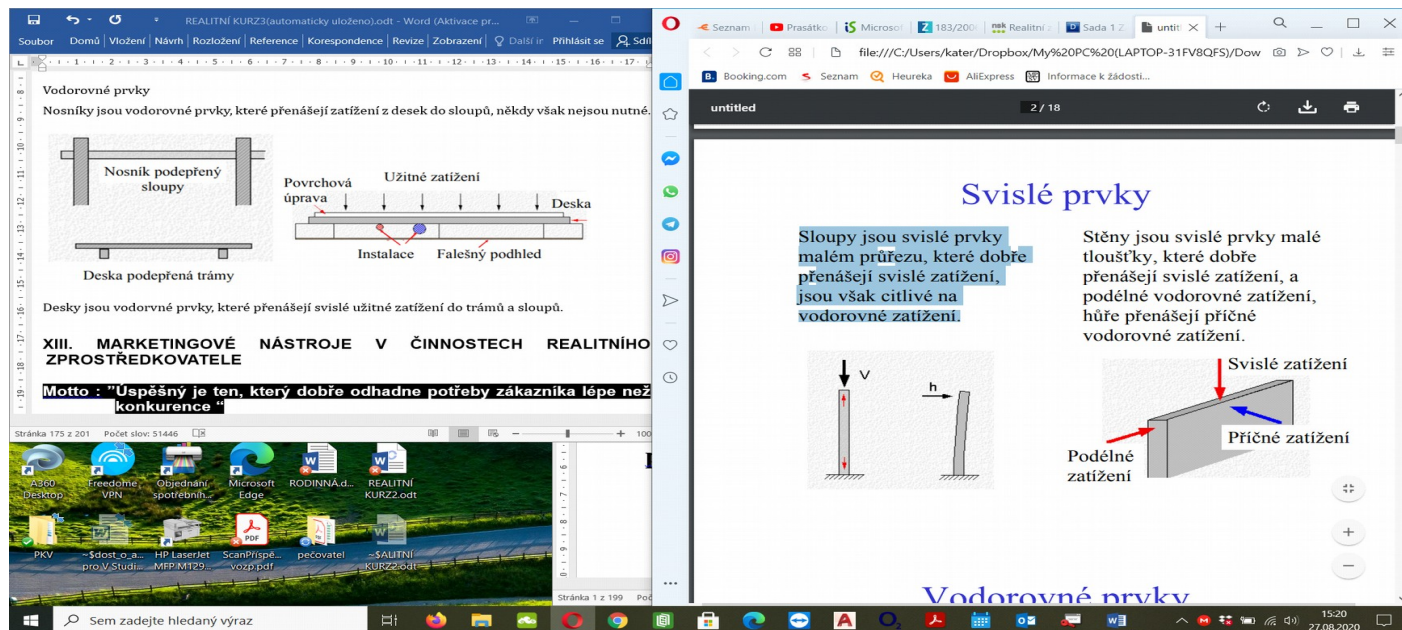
REALITNÍ KURZ3(automaticky uloženo).odt - Word (Aktivace pr...

Soubor Domů Vložení Návrh Rozložení Reference Korespondence Revize Zobrazení Další ir Přihlásit se Sdíl

Vodorovné prvky

Nosníky jsou vodorovné prvky, které přenášejí zatížení z desek do sloupů, někdy však nejsou nutné.

Nosník podepřený sloupy

Deska podepřená trámy

Povrchová úprava

Užitné zatížení

Deska

Instalace

Falešný podhled

Desky jsou vodorovné prvky, které přenášejí svislé užitné zatížení do trámů a sloupů.

XIII. MARKETINGOVÉ NÁSTROJE V ČINNOSTECH REALITNÍHO ZPROSTŘEDKOVATELE

Motto : "Úspěšný je ten, který dobře odhadne potřeby zákazníka lépe než konkurence "

Stránka 175 z 201 Počet slov: 51446

A360 Desktop
FreedomeVPN
Objednání spotřebních...
Microsoft Edge
RODINNÁ.d...
REALITNI KURZ2.odt
PKV
~$dost_o_a... pro V.Studi...
HP LaserJet MFP M129...
ScanPříspě... vozp.pdf
pečovatel
~$ALITNÍ KURZ2.odt

Stránka 1 z 199

Seznam | Prasátko | Microsof | 183/200 | Realitní | Sada 1 Z | untit

file:///C:/Users/kater/Dropbox/My%20PC%20(LAPTOP-31FV8QFS)/Dow

Booking.com Seznam Heureka AliExpress Informace k žádosti...

untitled 2 / 18

Svislé prvky

Sloupy jsou svislé prvky malém průřezu, které dobře přenášejí svislé zatížení, jsou však citlivé na vodorovné zatížení.

Stěny jsou svislé prvky malé tloušťky, které dobře přenášejí svislé zatížení, a podélné vodorovné zatížení, hůře přenášejí příčné vodorovné zatížení.

V

h

Svislé zatížení

Příčné zatížení

Podélné zatížení

Vodorovné prvky

Sem zadejte hledaný výraz

15:20
27.08.2020